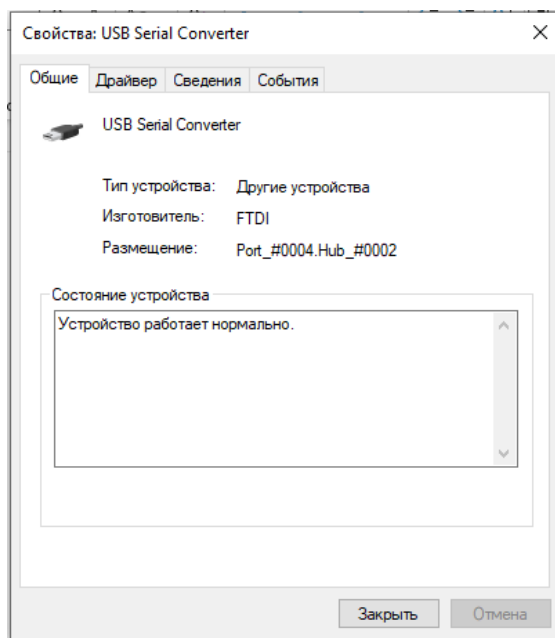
Свойства: USB Serial Converter

×

Общие | Драйвер | Сведения | События

USB Serial Converter

| | |
|---|---|
| Тип устройства: | Другие устройства |
| Изготовитель: | FTDI |
| Размещение: | Port_#0004.Hub_#0002 |

Состояние устройства

Устройство работает нормально.

Закрыть | Отмена